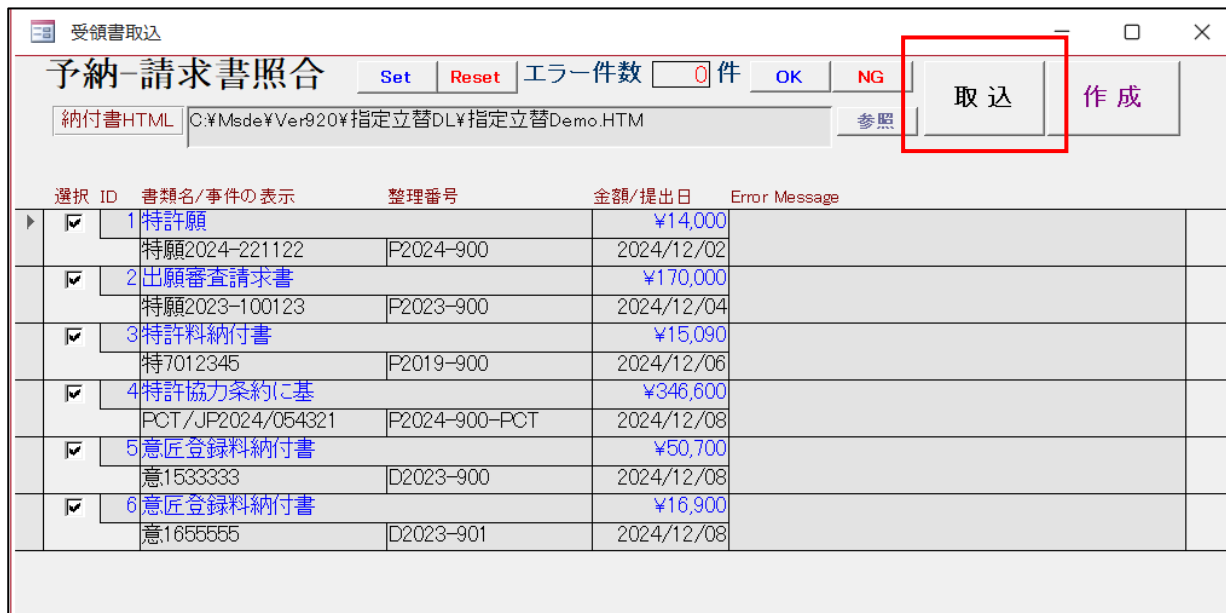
受領書取込

予納-請求書照合 Set Reset エラー件数 0 件 OK NG 取込 作成

納付書HTML C:¥Msde¥Ver920¥指定立替DL¥指定立替Demo.HTM 参照

| 選択 | ID | 書類名/事件の表示 | 整理番号 | 金額/提出日 | Error Message |
|---|---|---|---|---|---|
| ☑ | 1 | 特許願 | | ¥14,000 | |
| | | 特願2024-221122 | P2024-900 | 2024/12/02 | |
| ☑ | 2 | 出願審査請求書 | | ¥170,000 | |
| | | 特願2023-100123 | P2023-900 | 2024/12/04 | |
| ☑ | 3 | 特許料納付書 | | ¥15,090 | |
| | | 特7012345 | P2019-900 | 2024/12/06 | |
| ☑ | 4 | 特許協力条約に基 | | ¥346,600 | |
| | | PCT/JP2024/054321 | P2024-900-PCT | 2024/12/08 | |
| ☑ | 5 | 意匠登録料納付書 | | ¥50,700 | |
| | | 意1533333 | D2023-900 | 2024/12/08 | |
| ☑ | 6 | 意匠登録料納付書 | | ¥16,900 | |
| | | 意1655555 | D2023-901 | 2024/12/08 | |